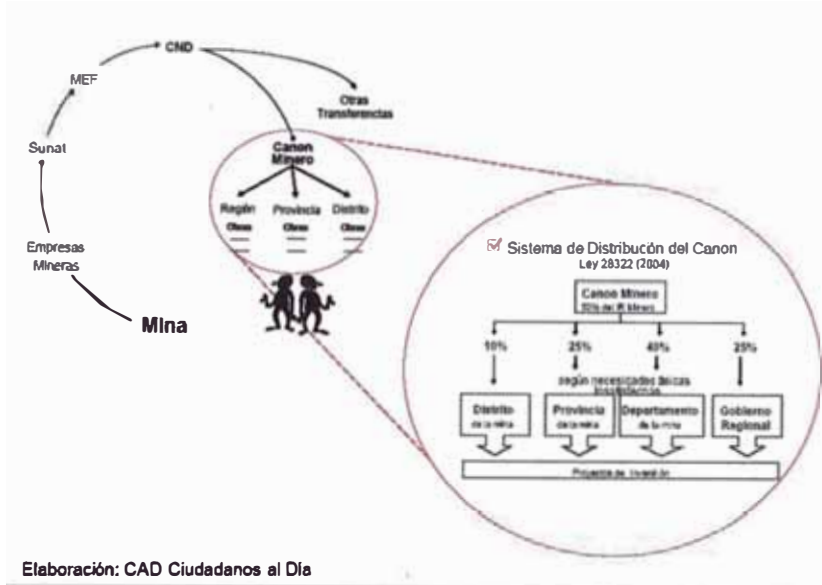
CND

MEF

Otras Transferencias

Sunat

Canon Minero

Región Provincia Distrito

Obras Obras Obras

Empresas Mineras

Mina

Sistema de Distribucón del Canon
Ley 28322 (2004)

Canon Minero
50% del IR Minero

10% 25% 40% 25%

según necesidades básicas insatisfechas

Distrito de la mina

Provincia de la mina

Departamento de la mina

Gobierno Regional

Proyectos de Inversión

Elaboración: CAD Ciudadanos al Día